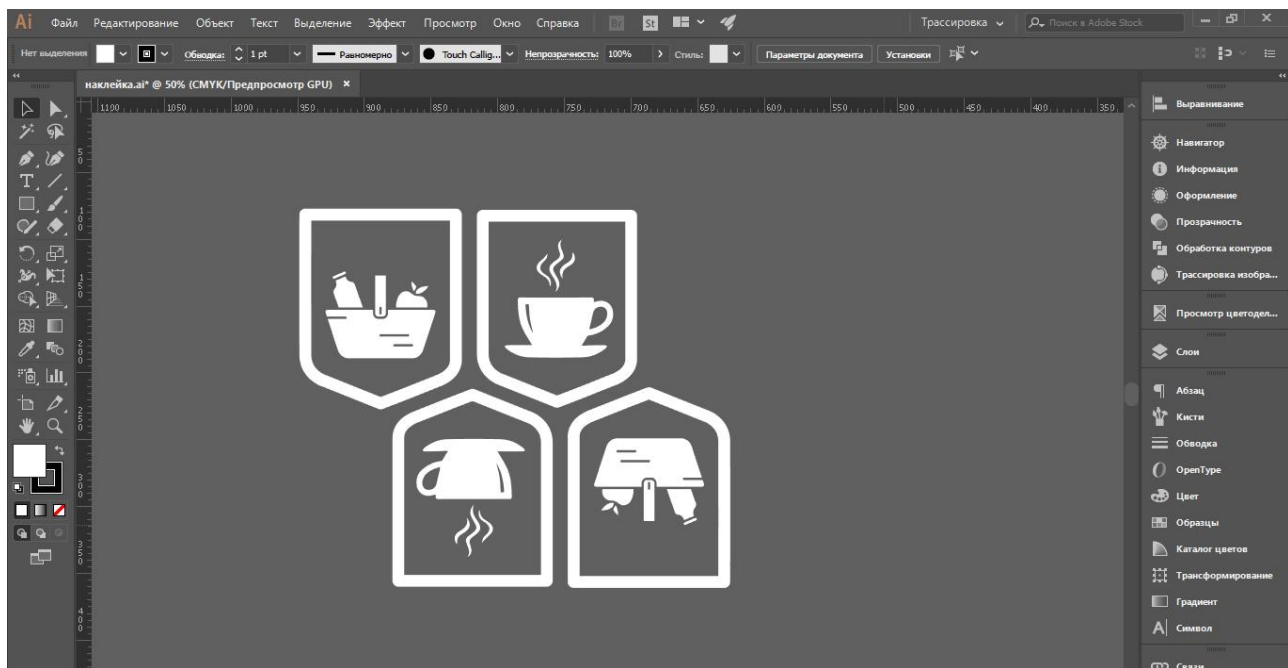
Ai Файл Редактирование Объект Текст Выделение Эффект Просмотр Окно Справка Br St

Трассировка Поиск в Adobe Stock

Нет выделения Обводка: 1 pt Равномерно Touch Callig... Непрозрачность: 100% Стиль: Параметры документа Установки

наклейка.ai* @ 50% (CMYK/Предпросмотр GPU) ×

1100 1050 1000 950 900 850 800 750 700 650 600 550 500 450 400 350

Выравнивание
Навигатор
Информация
Оформление
Прозрачность
Обработка контуров
Трассировка изобра...
Просмотр цветодел...
Слои
Абзац
Кисти
Обводка
OpenType
Цвет
Образцы
Каталог цветов
Трансформирование
Градиент
Символ
Связи